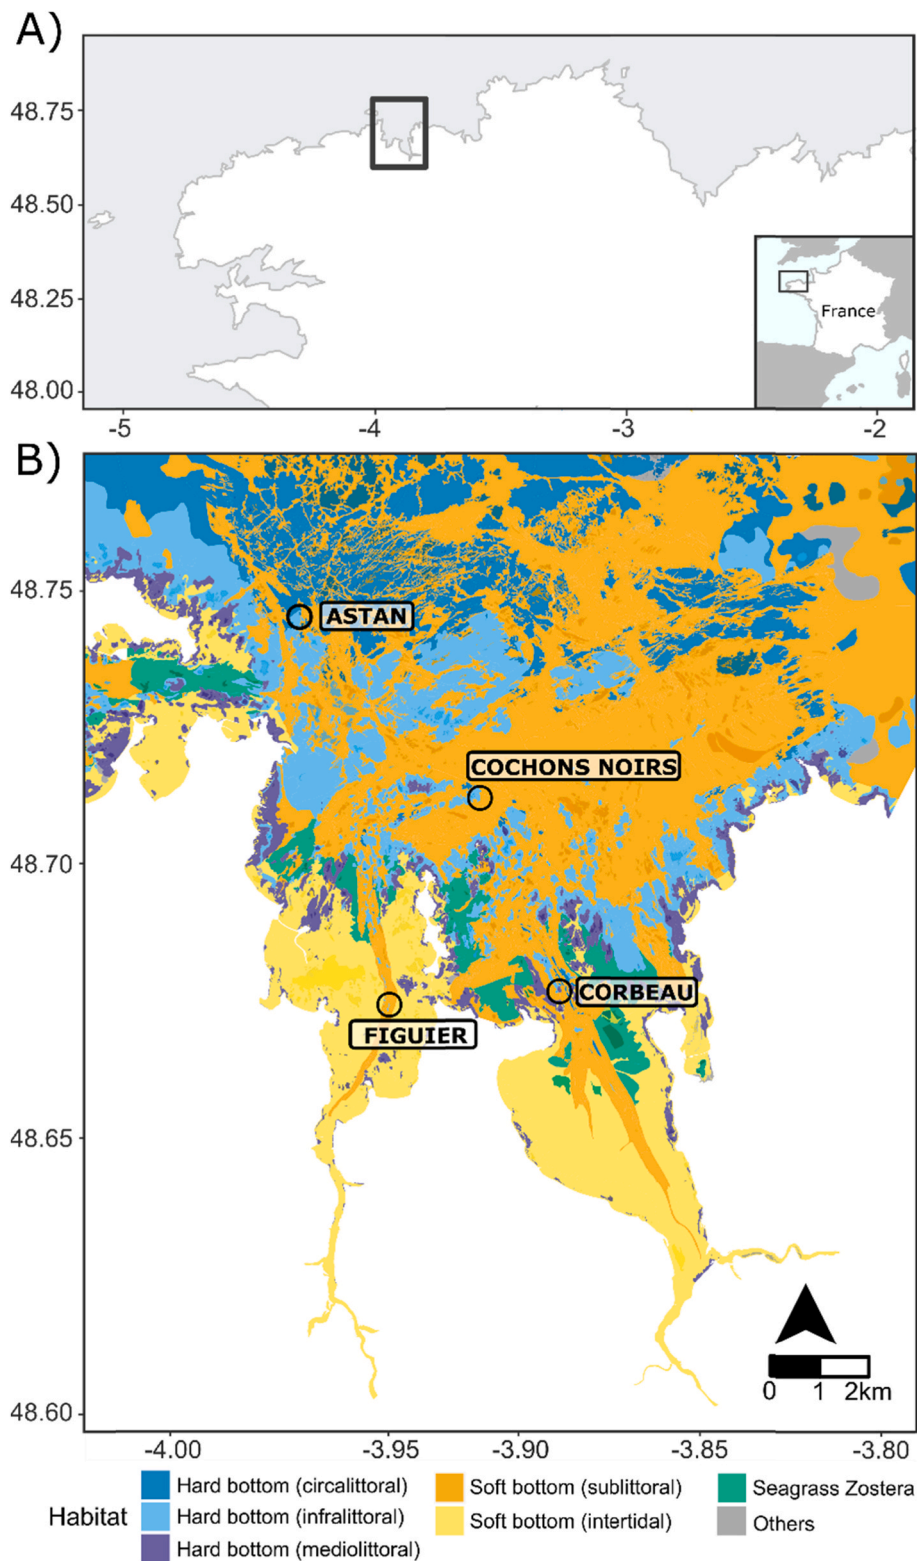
A)

48.75
48.50
48.25
48.00

France

-5 -4 -3 -2

B)

48.75
48.70
48.65
48.60

ASTAN
COCHONS NOIRS
CORBEAU
FIGUIER

0 1 2km

-4.00 -3.95 -3.90 -3.85 -3.80

Habitat
Hard bottom (circalittoral)
Hard bottom (infralittoral)
Hard bottom (mediolittoral)
Soft bottom (sublittoral)
Soft bottom (intertidal)
Seagrass Zostera
Others